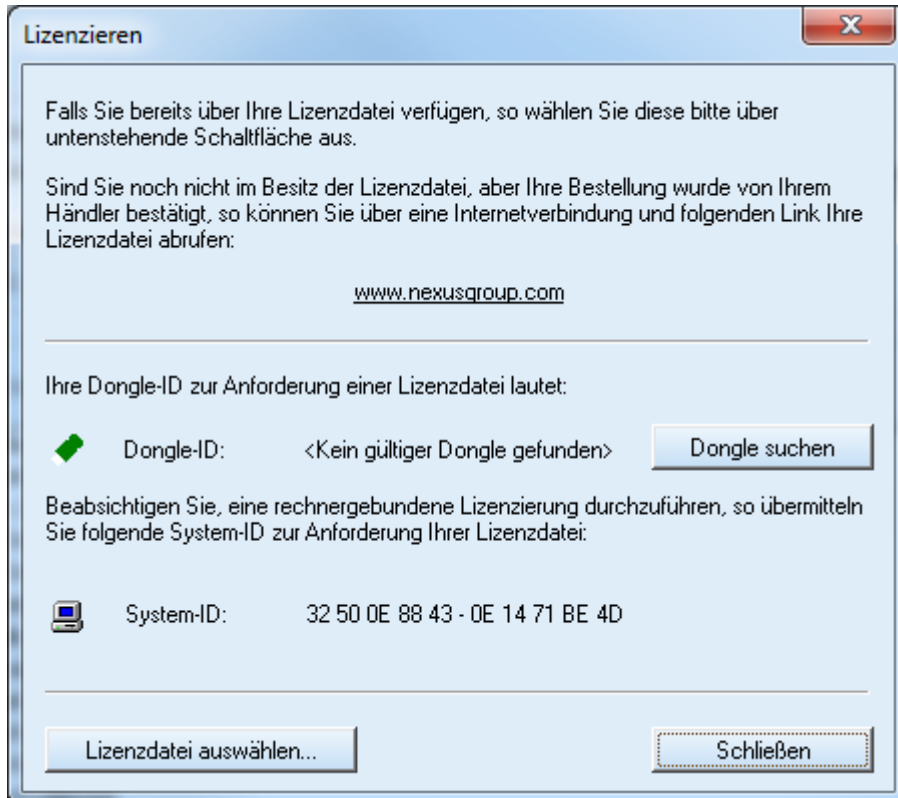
Lizenzieren

X

Falls Sie bereits über Ihre Lizenzdatei verfügen, so wählen Sie diese bitte über untenstehende Schaltfläche aus.

Sind Sie noch nicht im Besitz der Lizenzdatei, aber Ihre Bestellung wurde von Ihrem Händler bestätigt, so können Sie über eine Internetverbindung und folgenden Link Ihre Lizenzdatei abrufen:

www.nexusgroup.com

Ihre Dongle-ID zur Anforderung einer Lizenzdatei lautet:

Dongle-ID: <Kein gültiger Dongle gefunden>

Dongle suchen

Beabsichtigen Sie, eine rechnergebundene Lizenzierung durchzuführen, so übermitteln Sie folgende System-ID zur Anforderung Ihrer Lizenzdatei:

System-ID: 32 50 0E 88 43 - 0E 14 71 BE 4D

Lizenzdatei auswählen...

Schließen